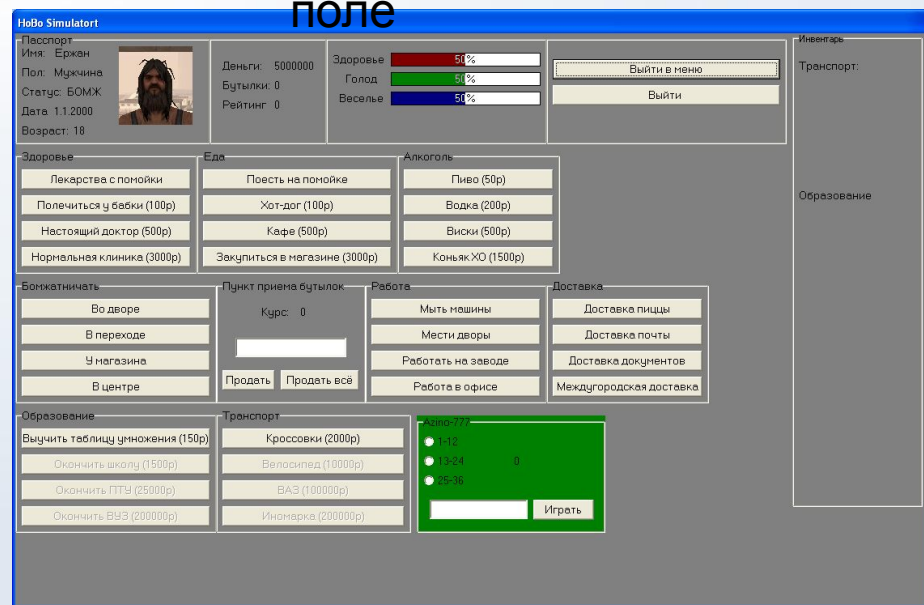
HoBo Simulatort

поле

Паспорт
Имя: Ержан
Пол: Мужчина
Статус: БОМЖ
Дата 1.1.2000
Возраст: 18

Деньги: 5000000
Бутылки: 0
Рейтинг: 0

Здоровье 50%
Голод 50%
Веселье 50%

Выйти в меню
Выйти

Инвентарь
Транспорт:
Образование

Здоровье
Лекарства с помойки
Полечиться у бабки (100р)
Настоящий доктор (500р)
Нормальная клиника (3000р)

Еда
Поесть на помойке
Хот-дог (100р)
Кафе (500р)
Закупиться в магазине (3000р)

Алкоголь
Пиво (50р)
Водка (200р)
Виски (500р)
Коньяк ХО (1500р)

Бомжатничать
Во дворе
В переходе
У магазина
В центре

Пункт приема бутылок
Курс: 0
Продать
Продать всё

Работа
Мыть машины
Мести дворы
Работать на заводе
Работа в офисе

Доставка
Доставка пиццы
Доставка почты
Доставка документов
Междугородская доставка

Образование
Выучить таблицу умножения (150р)
Окончить школу (1500р)
Окончить ПТУ (25000р)
Окончить ВУЗ (200000р)

Транспорт
Кроссовки (2000р)
Велосипед (10000р)
ВАЗ (100000р)
Иномарка (200000р)

Azino-777
1-12
13-24
25-36
0
Играть